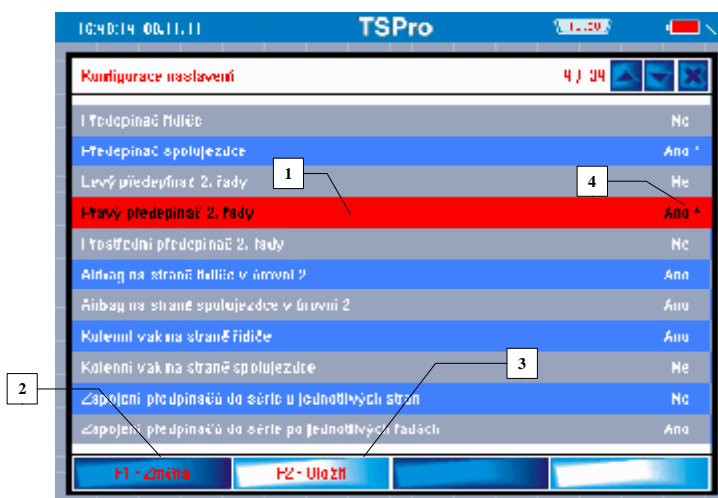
16:40:14 08.11.11 TSPro

Konfigurace nastavení 4 / 34

Předepínač řidiče Ne

Předepínač spolujezdce Ano *

Levý předepínač 2. řady Ne

Pravý předepínač 2. řady Ano *

Prostřední předepínač 2. řady Ne

Airbag na straně řidiče v úrovni 2 Ano

Airbag na straně spolujezdce v úrovni 2 Ano

Kolenní vak na straně řidiče Ano

Kolenní vak na straně spolujezdce Ne

Zapojení předpínačů do série u jednotlivých stran Ne

Zapojení předpínačů do série po jednotlivých řadách Ano

F1 - Změna F2 - Uložit

1

2

3

4